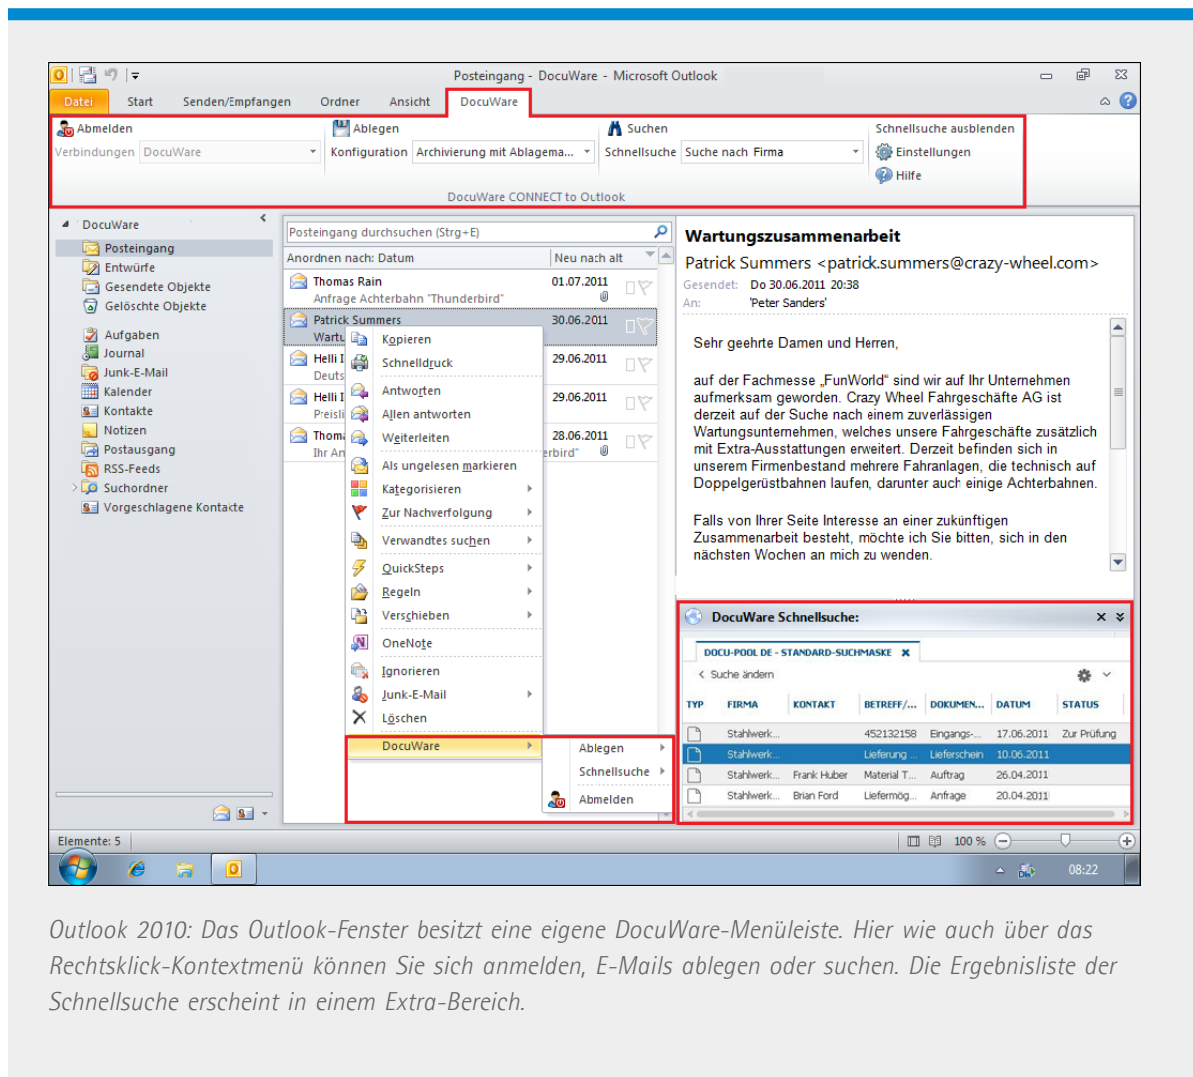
Posteingang - DocuWare - Microsoft Outlook

Datei | Start | Senden/Empfangen | Ordner | Ansicht | DocuWare

Abmelden
Verbindungen DocuWare
Ablegen
Konfiguration Archivierung mit Ablagema...
Suchen
Schnellsuche Suche nach Firma
Schnellsuche ausblenden
Einstellungen
Hilfe
DocuWare CONNECT to Outlook

DocuWare
Posteingang
Entwürfe
Gesendete Objekte
Gelöschte Objekte
Aufgaben
Journal
Junk-E-Mail
Kalender
Kontakte
Notizen
Postausgang
RSS-Feeds
Suchordner
Vorgeschlagene Kontakte

Posteingang durchsuchen (Strg+E)
Anordnen nach: Datum | Neu nach alt
Thomas Rain 01.07.2011
Anfrage Achterbahn "Thunderbird"
Patrick Summers 30.06.2011
Wartu
Helli I 29.06.2011
Deuts
Helli I 29.06.2011
Preisli
Thom 28.06.2011
Ihr An erbird"

Kopieren
Schnelldruck
Antworten
Allen antworten
Weiterleiten
Als ungelesen markieren
Kategorisieren
Zur Nachverfolgung
Verwandtes suchen
QuickSteps
Regeln
Verschieben
OneNote
Ignorieren
Junk-E-Mail
Löschen
DocuWare
Ablegen
Schnellsuche
Abmelden

Wartungszusammenarbeit
Patrick Summers <patrick.summers@crazy-wheel.com>
Gesendet: Do 30.06.2011 20:38
An: 'Peter Sanders'

Sehr geehrte Damen und Herren,

auf der Fachmesse „FunWorld" sind wir auf Ihr Unternehmen aufmerksam geworden. Crazy Wheel Fahrgeschäfte AG ist derzeit auf der Suche nach einem zuverlässigen Wartungsunternehmen, welches unsere Fahrgeschäfte zusätzlich mit Extra-Ausstattungen erweitert. Derzeit befinden sich in unserem Firmenbestand mehrere Fahranlagen, die technisch auf Doppelgerüstbahnen laufen, darunter auch einige Achterbahnen.

Falls von Ihrer Seite Interesse an einer zukünftigen Zusammenarbeit besteht, möchte ich Sie bitten, sich in den nächsten Wochen an mich zu wenden.

DocuWare Schnellsuche:
DOCU-POOL DE - STANDARD-SUCHMASKE
Suche ändern

| TYP | FIRMA | KONTAKT | BETREFF/... | DOKUMEN... | DATUM | STATUS |
|---|---|---|---|---|---|---|
| | Stahlwerk... | | 452132158 | Eingangs-... | 17.06.2011 | Zur Prüfung |
| | Stahlwerk... | | Lieferung ... | Lieferschein | 10.06.2011 | |
| | Stahlwerk... | Frank Huber | Material T... | Auftrag | 26.04.2011 | |
| | Stahlwerk... | Brian Ford | Liefermög... | Anfrage | 20.04.2011 | |

Elemente: 5
100 %
08:22

Outlook 2010: Das Outlook-Fenster besitzt eine eigene DocuWare-Menüleiste. Hier wie auch über das Rechtsklick-Kontextmenü können Sie sich anmelden, E-Mails ablegen oder suchen. Die Ergebnisliste der Schnellsuche erscheint in einem Extra-Bereich.